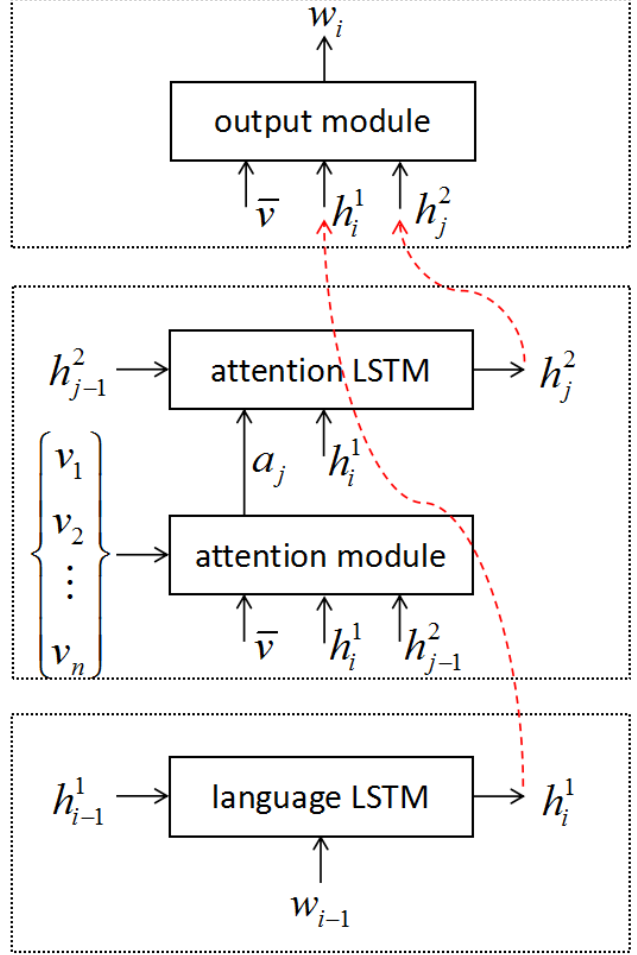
$w_i$

output module

$\bar{v}$ $h_i^1$ $h_j^2$

$h_{j-1}^2$ attention LSTM $h_j^2$

$a_j$ $h_i^1$

$\begin{Bmatrix} v_1 \\ v_2 \\ \vdots \\ v_n \end{Bmatrix}$ attention module

$\bar{v}$ $h_i^1$ $h_{j-1}^2$

$h_{i-1}^1$ language LSTM $h_i^1$

$w_{i-1}$